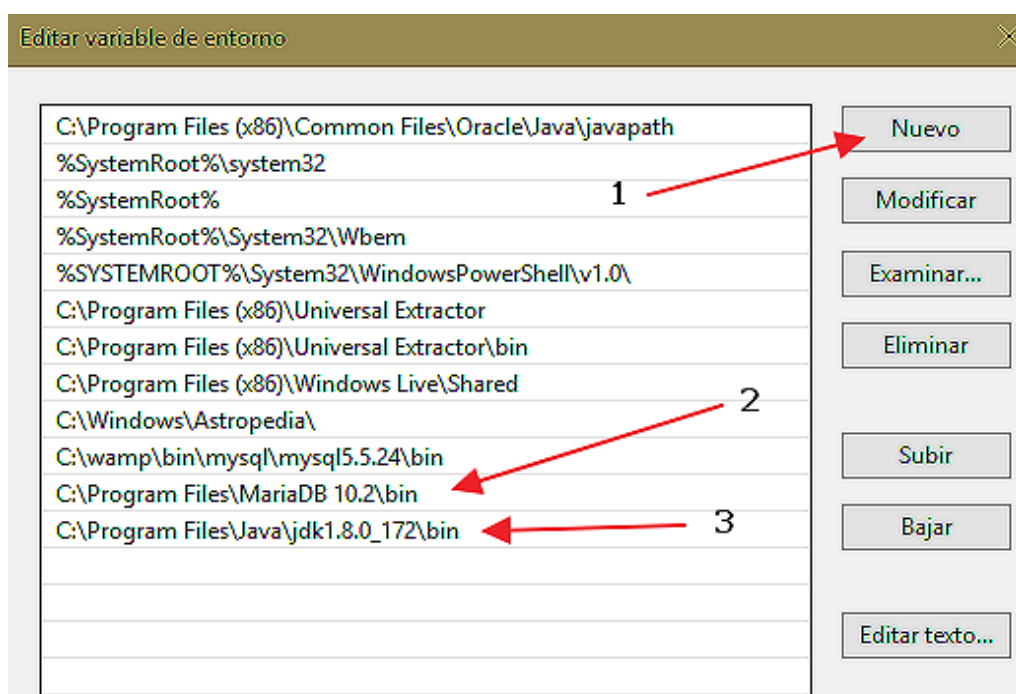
Editar variable de entorno

C:\Program Files (x86)\Common Files\Oracle\Java\javapath
%SystemRoot%\system32
%SystemRoot%
%SystemRoot%\System32\Wbem
%SYSTEMROOT%\System32\WindowsPowerShell\v1.0\
C:\Program Files (x86)\Universal Extractor
C:\Program Files (x86)\Universal Extractor\bin
C:\Program Files (x86)\Windows Live\Shared
C:\Windows\Astropedia\
C:\wamp\bin\mysql\mysql5.5.24\bin
C:\Program Files\MariaDB 10.2\bin
C:\Program Files\Java\jdk1.8.0_172\bin

Nuevo
1
Modificar
Examinar...
Eliminar
2
Subir
3
Bajar
Editar texto...